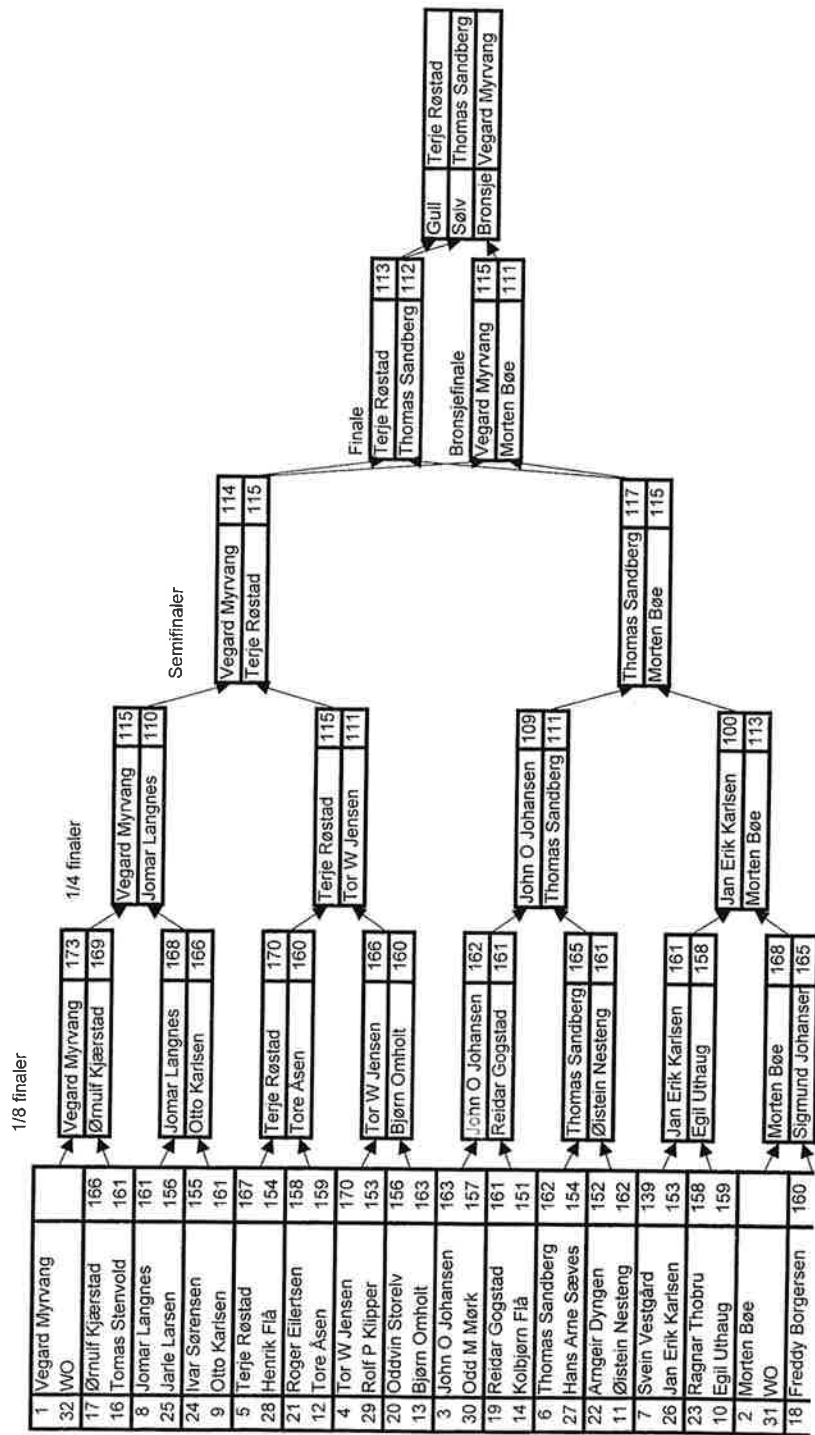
1/8 finaler

| | | |
|---|---|---|
| 1 | Vegard Myrvang | |
| 32 | WO | |
| 17 | Ørnulf Kjærstad | 166 |
| 16 | Tomas Stenvold | 161 |
| 8 | Jomar Langnes | 161 |
| 25 | Jarle Larsen | 156 |
| 24 | Ivar Sørensen | 165 |
| 9 | Otto Karlsen | 161 |
| 5 | Terje Røstad | 167 |
| 28 | Henrik Flå | 154 |
| 21 | Roger Eilertsen | 158 |
| 12 | Tore Åsen | 159 |
| 4 | Tor W Jensen | 170 |
| 29 | Rolf P Klipper | 153 |
| 20 | Oddvin Storelv | 156 |
| 13 | Bjørn Omholt | 163 |
| 3 | John O Johansen | 163 |
| 30 | Odd M Mørk | 157 |
| 19 | Reidar Gogstad | 161 |
| 14 | Kolbjørn Flå | 151 |
| 6 | Thomas Sandberg | 162 |
| 27 | Hans Arne Sæves | 154 |
| 22 | Arngeir Dyngen | 152 |
| 11 | Øistein Nesteng | 162 |
| 7 | Svein Vestgård | 139 |
| 26 | Jan Erik Karlsen | 153 |
| 23 | Ragnar Thobru | 158 |
| 10 | Egil Uthaug | 159 |
| 2 | Morten Bøe | |
| 31 | WO | |
| 18 | Freddy Borgersen | 160 |

| | |
|---|---|
| Vegard Myrvang | 173 |
| Ørnulf Kjærstad | 169 |
| Jomar Langnes | 168 |
| Otto Karlsen | 166 |
| Terje Røstad | 170 |
| Tore Åsen | 160 |
| Tor W Jensen | 166 |
| Bjørn Omholt | 160 |
| John O Johansen | 162 |
| Reidar Gogstad | 161 |
| Thomas Sandberg | 165 |
| Øistein Nesteng | 161 |
| Jan Erik Karlsen | 161 |
| Egil Uthaug | 158 |
| Morten Bøe | 168 |
| Sigmund Johanser | 165 |

1/4 finaler

| | |
|---|---|
| Vegard Myrvang | 115 |
| Jomar Langnes | 110 |
| Terje Røstad | 115 |
| Tor W Jensen | 111 |
| John O Johansen | 109 |
| Thomas Sandberg | 111 |
| Jan Erik Karlsen | 100 |
| Morten Bøe | 113 |

Semifinaler

| | |
|---|---|
| Vegard Myrvang | 114 |
| Terje Røstad | 115 |
| Thomas Sandberg | 117 |
| Morten Bøe | 115 |

Finale

| | |
|---|---|
| Terje Røstad | 113 |
| Thomas Sandberg | 112 |

Bronsjefinale

| | |
|---|---|
| Vegard Myrvang | 115 |
| Morten Bøe | 111 |

| | |
|---|---|
| Gull | Terje Røstad |
| Sølv | Thomas Sandberg |
| Bronsje | Vegard Myrvang |